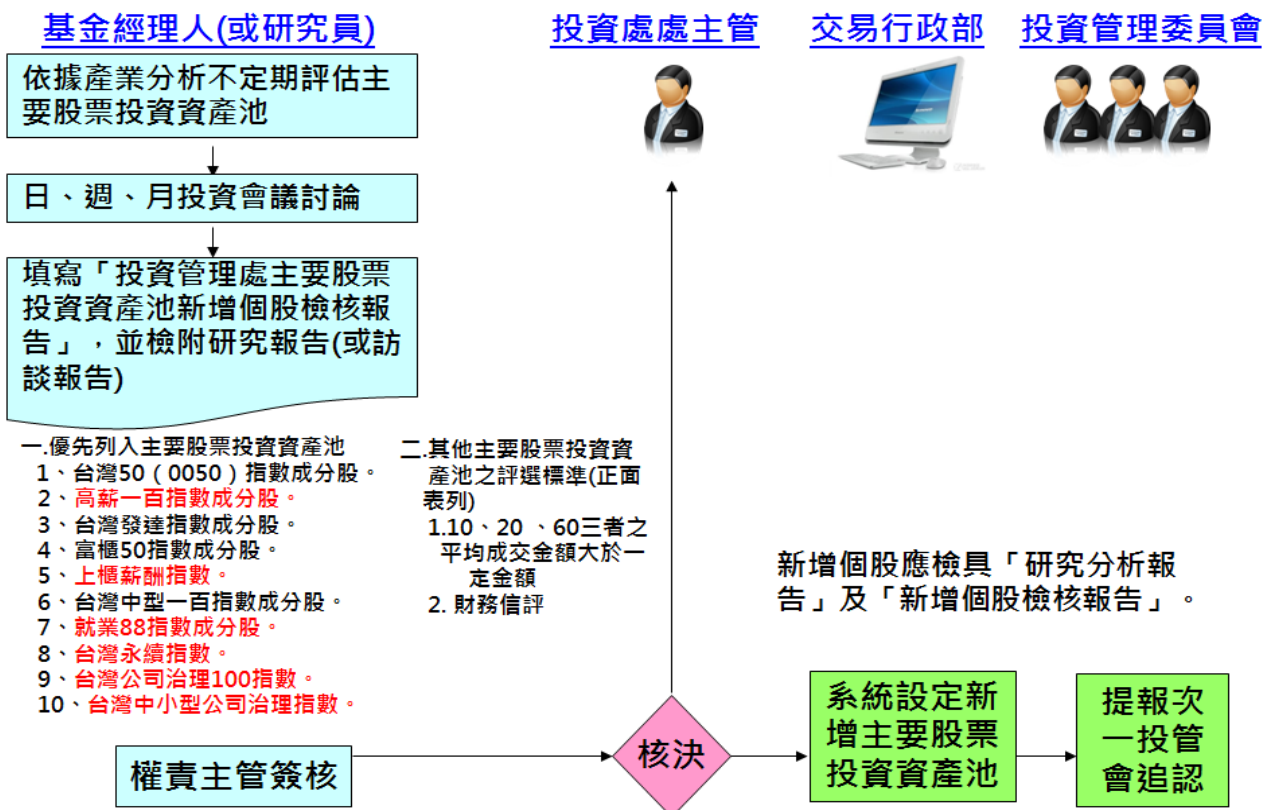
基金經理人(或研究員)

投資處處主管

交易行政部

投資管理委員會

依據產業分析不定期評估主要股票投資資產池

日、週、月投資會議討論

填寫「投資管理處主要股票投資資產池新增個股檢核報告」，並檢附研究報告(或訪談報告)

一.優先列入主要股票投資資產池
1、台灣50（0050）指數成分股。
2、高薪一百指數成分股。
3、台灣發達指數成分股。
4、富櫃50指數成分股。
5、上櫃薪酬指數。
6、台灣中型一百指數成分股。
7、就業88指數成分股。
8、台灣永續指數。
9、台灣公司治理100指數。
10、台灣中小型公司治理指數。

二.其他主要股票投資資產池之評選標準(正面表列)
1.10、20 、60三者之平均成交金額大於一定金額
2. 財務信評

新增個股應檢具「研究分析報告」及「新增個股檢核報告」。

權責主管簽核

核決

系統設定新增主要股票投資資產池

提報次一投管會追認